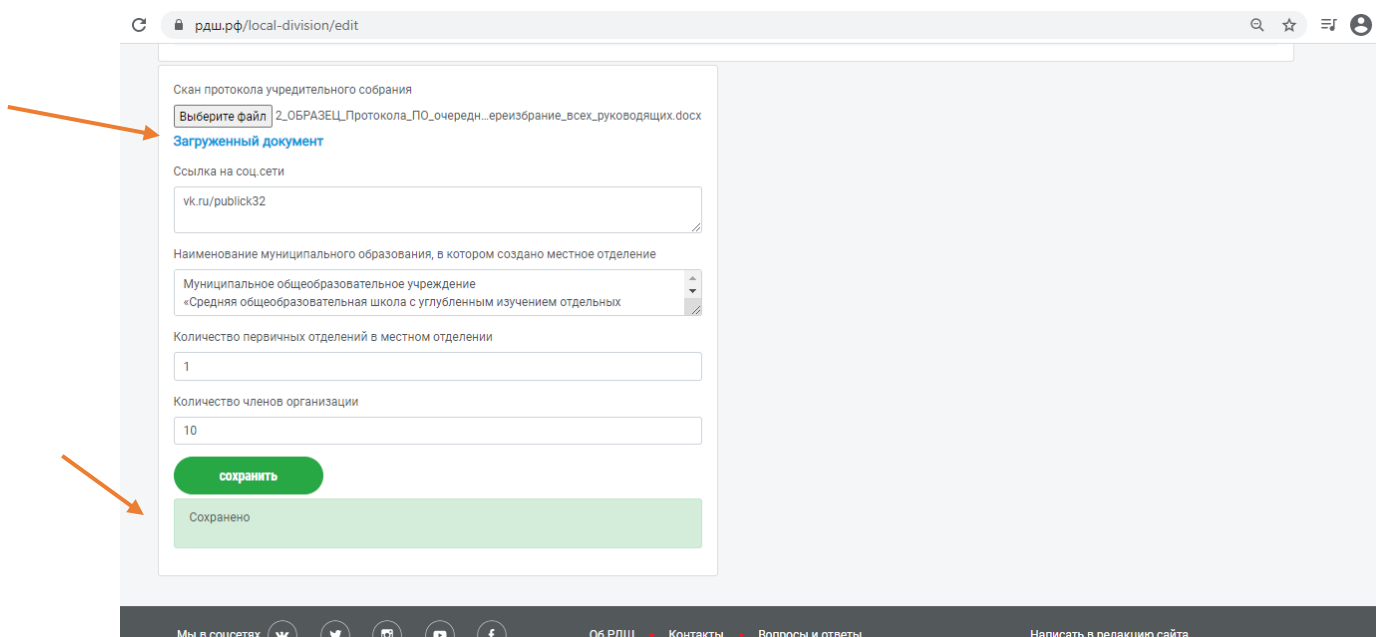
рдш.рф/local-division/edit

Скан протокола учредительного собрания

Выберите файл 2_ОБРАЗЕЦ_Протокола_ПО_очередн...ереизбрание_всех_руководящих.docx

Загруженный документ

Ссылка на соц.сети

vk.ru/publick32

Наименование муниципального образования, в котором создано местное отделение

Муниципальное общеобразовательное учреждение
«Средняя общеобразовательная школа с углубленным изучением отдельных

Количество первичных отделений в местном отделении

1

Количество членов организации

10

сохранить

Сохранено

Мы в соцсетях

Об РДШ • Контакты • Вопросы и ответы

Написать в редакцию сайта